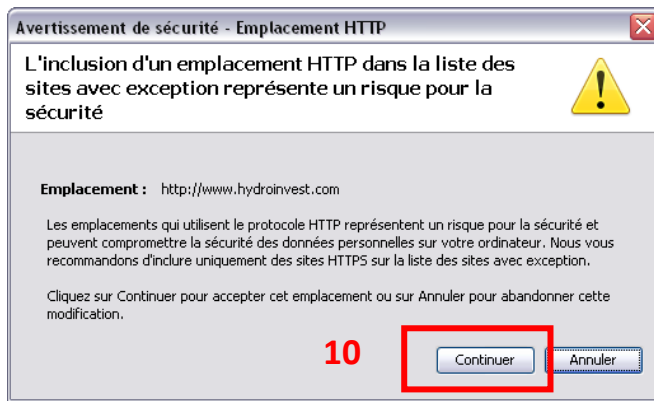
Avertissement de sécurité - Emplacement HTTP

L'inclusion d'un emplacement HTTP dans la liste des sites avec exception représente un risque pour la sécurité

Emplacement : http://www.hydroinvest.com

Les emplacements qui utilisent le protocole HTTP représentent un risque pour la sécurité et peuvent compromettre la sécurité des données personnelles sur votre ordinateur. Nous vous recommandons d'inclure uniquement des sites HTTPS sur la liste des sites avec exception.

Cliquez sur Continuer pour accepter cet emplacement ou sur Annuler pour abandonner cette modification.

10

Continuer

Annuler